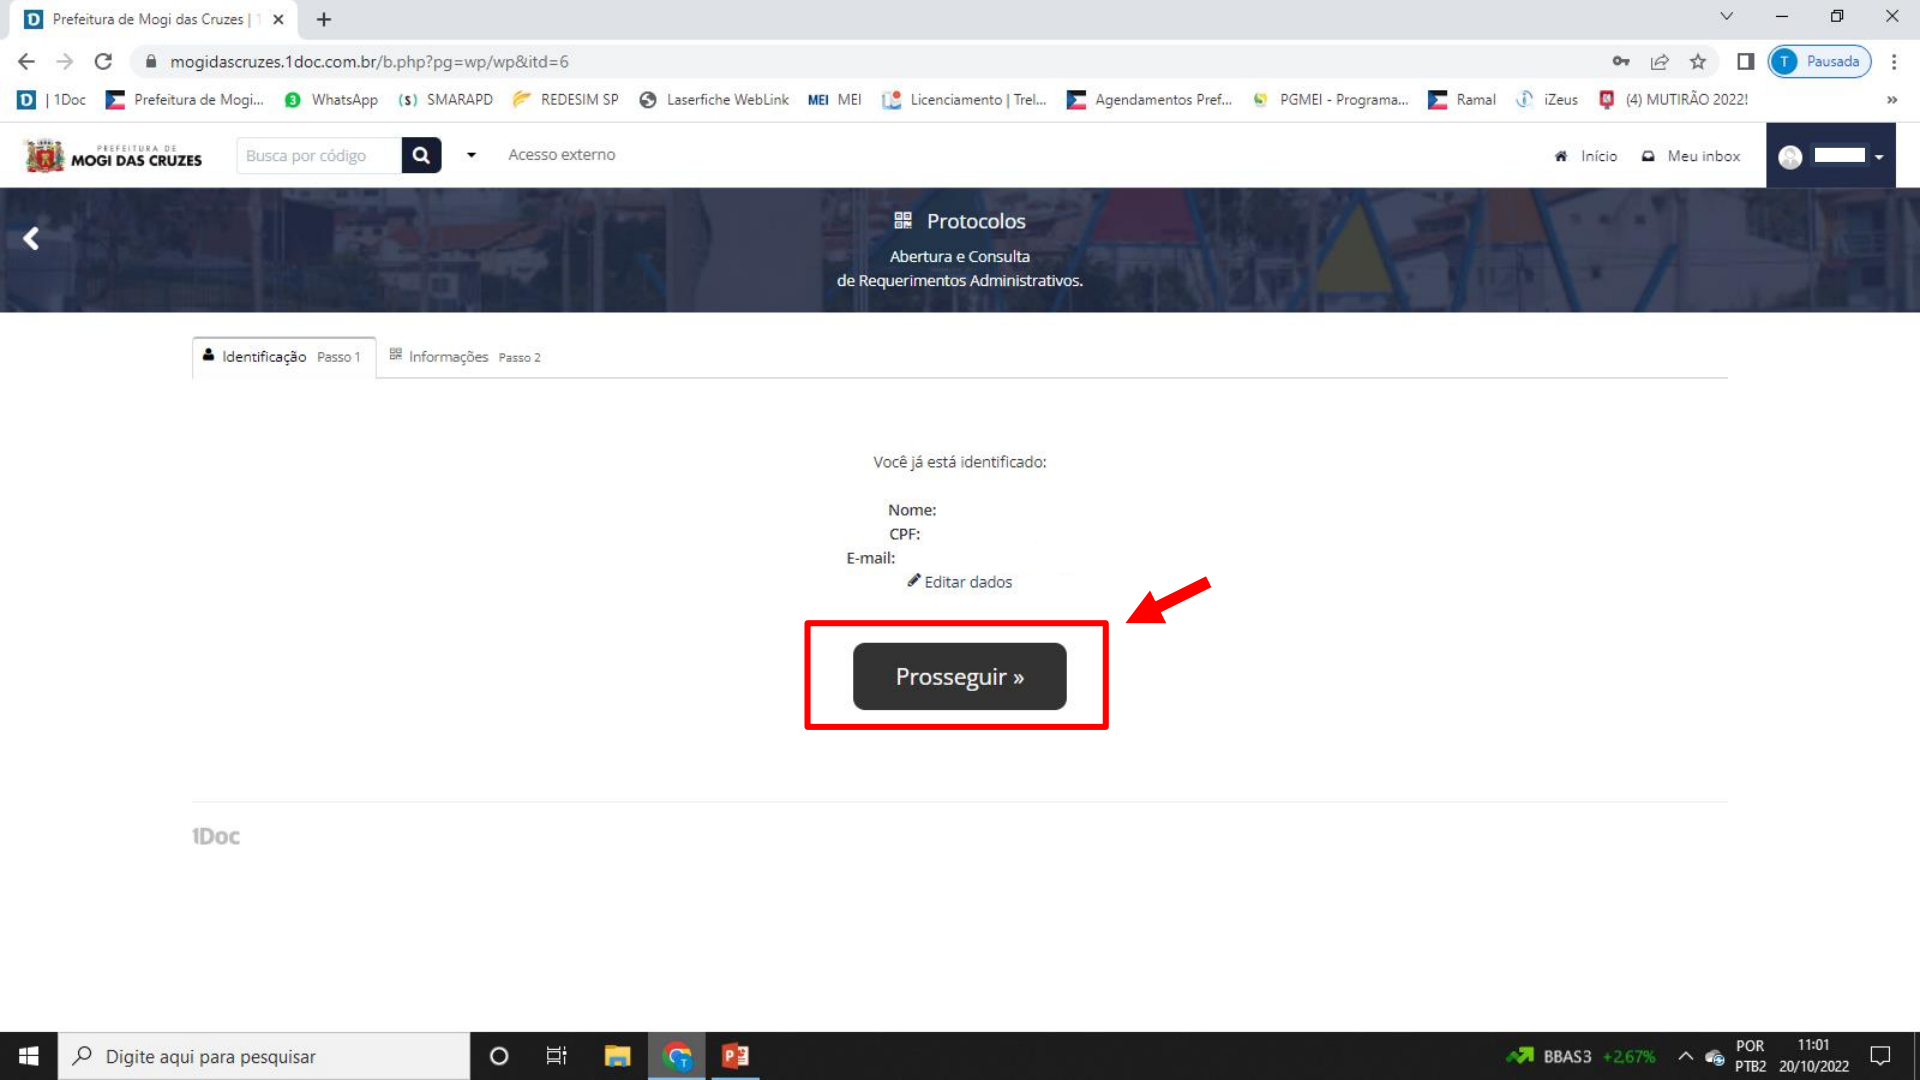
Prefeitura de Mogi das Cruzes | 1

mogidascruzes.1doc.com.br/b.php?pg=wp/wp&itd=6

Pausada

| 1Doc   Prefeitura de Mogi...   WhatsApp   SMARAPD   REDESIM SP   Laserfiche WebLink   MEI   Licenciamento | Trel...   Agendamentos Pref...   PGMEI - Programa...   Ramal   iZeus   (4) MUTIRÃO 2022!

PREFEITURA DE MOGI DAS CRUZES

Busca por código

Acesso externo

Início   Meu inbox

Protocolos

Abertura e Consulta de Requerimentos Administrativos.

Identificação Passo 1   Informações Passo 2

Você já está identificado:

Nome:
CPF:
E-mail:
Editar dados

Prosseguir »

1Doc

Digite aqui para pesquisar

BBAS3 +2,67%   POR PTB2   11:01 20/10/2022